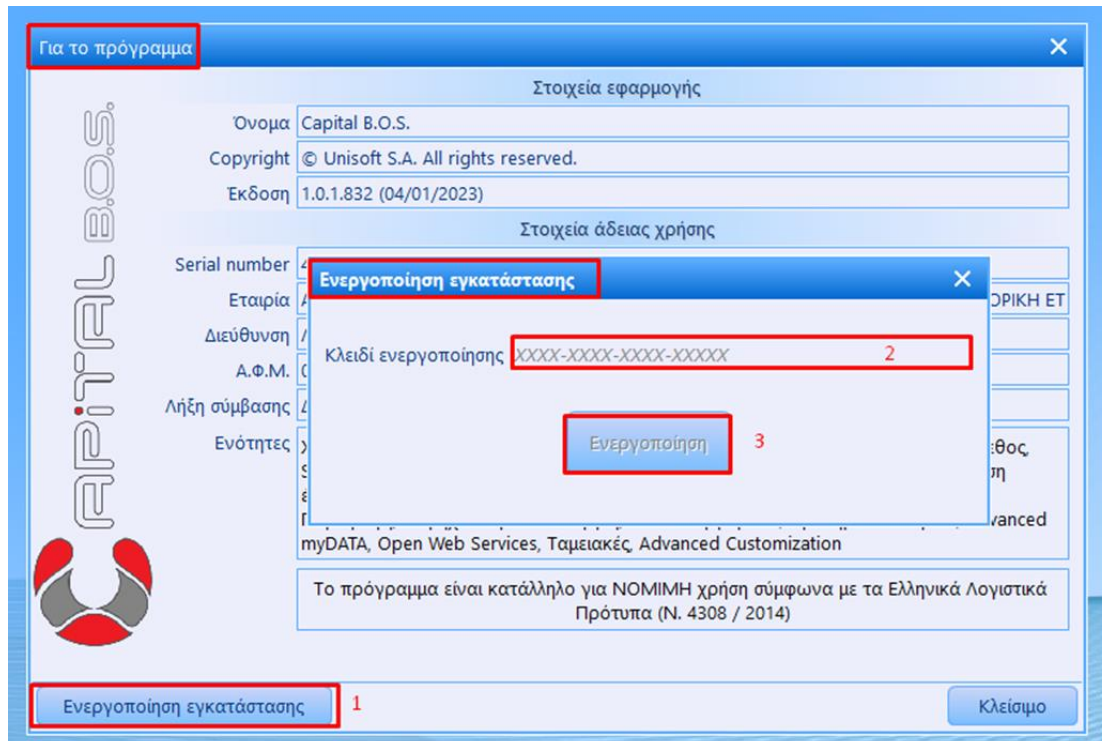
Για το πρόγραμμα
×

CAPITAL B.O.S.

Στοιχεία εφαρμογής

Όνομα Capital B.O.S.
Copyright © Unisoft S.A. All rights reserved.
Έκδοση 1.0.1.832 (04/01/2023)

Στοιχεία άδειας χρήσης

Serial number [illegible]
Εταιρία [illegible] ΟΡΙΚΗ ΕΤ
Διεύθυνση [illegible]
Α.Φ.Μ. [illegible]
Λήξη σύμβασης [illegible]
Ενότητες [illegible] ΄θος, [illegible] ιη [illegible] vanced myDATA, Open Web Services, Ταμειακές, Advanced Customization

Ενεργοποίηση εγκατάστασης
×
Κλειδί ενεργοποίησης XXXX-XXXX-XXXX-XXXXX 2
Ενεργοποίηση 3

Το πρόγραμμα είναι κατάλληλο για ΝΟΜΙΜΗ χρήση σύμφωνα με τα Ελληνικά Λογιστικά Πρότυπα (Ν. 4308 / 2014)

Ενεργοποίηση εγκατάστασης 1
Κλείσιμο